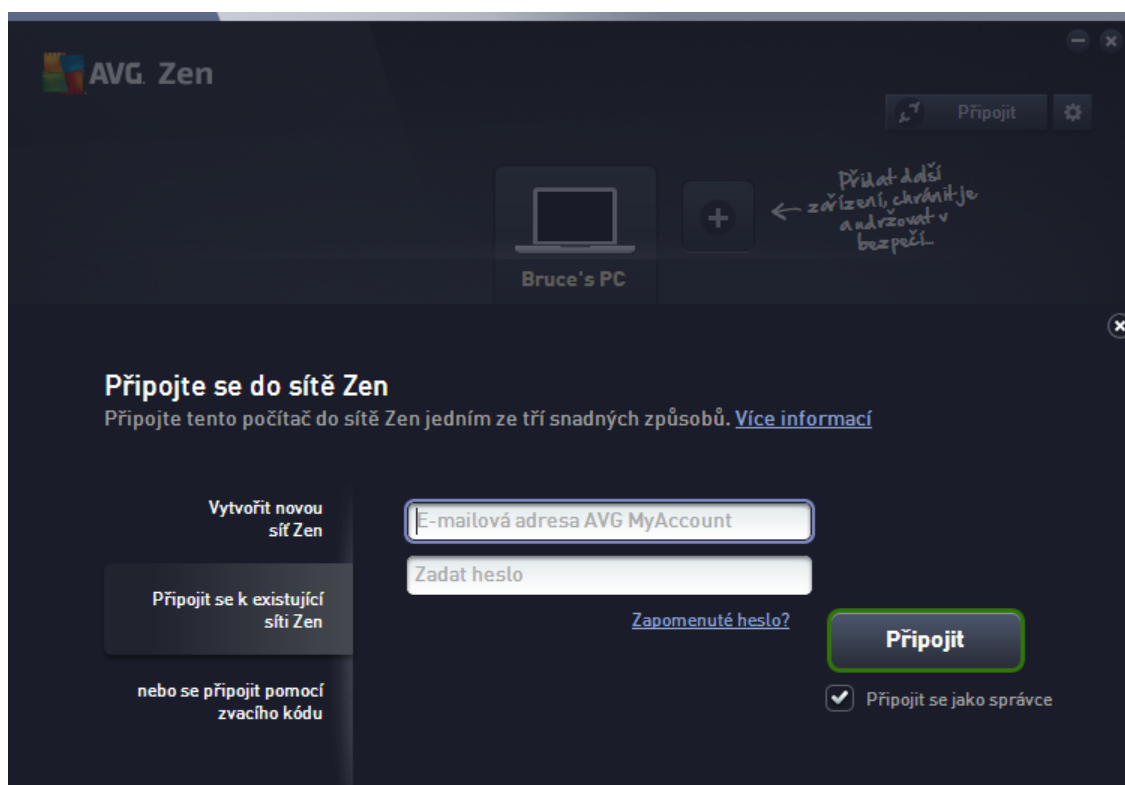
AVG. Zen

Připojit

Přidat další zařízení, chránit je a udržovat v bezpečí...

Bruce's PC

Připojte se do sítě Zen
Připojte tento počítač do sítě Zen jedním ze tří snadných způsobů. Více informací

Vytvořit novou síť Zen

Připojit se k existující síti Zen

nebo se připojit pomocí zvacího kódu

E-mailová adresa AVG MyAccount

Zadat heslo

Zapomenuté heslo?

Připojit

Připojit se jako správce